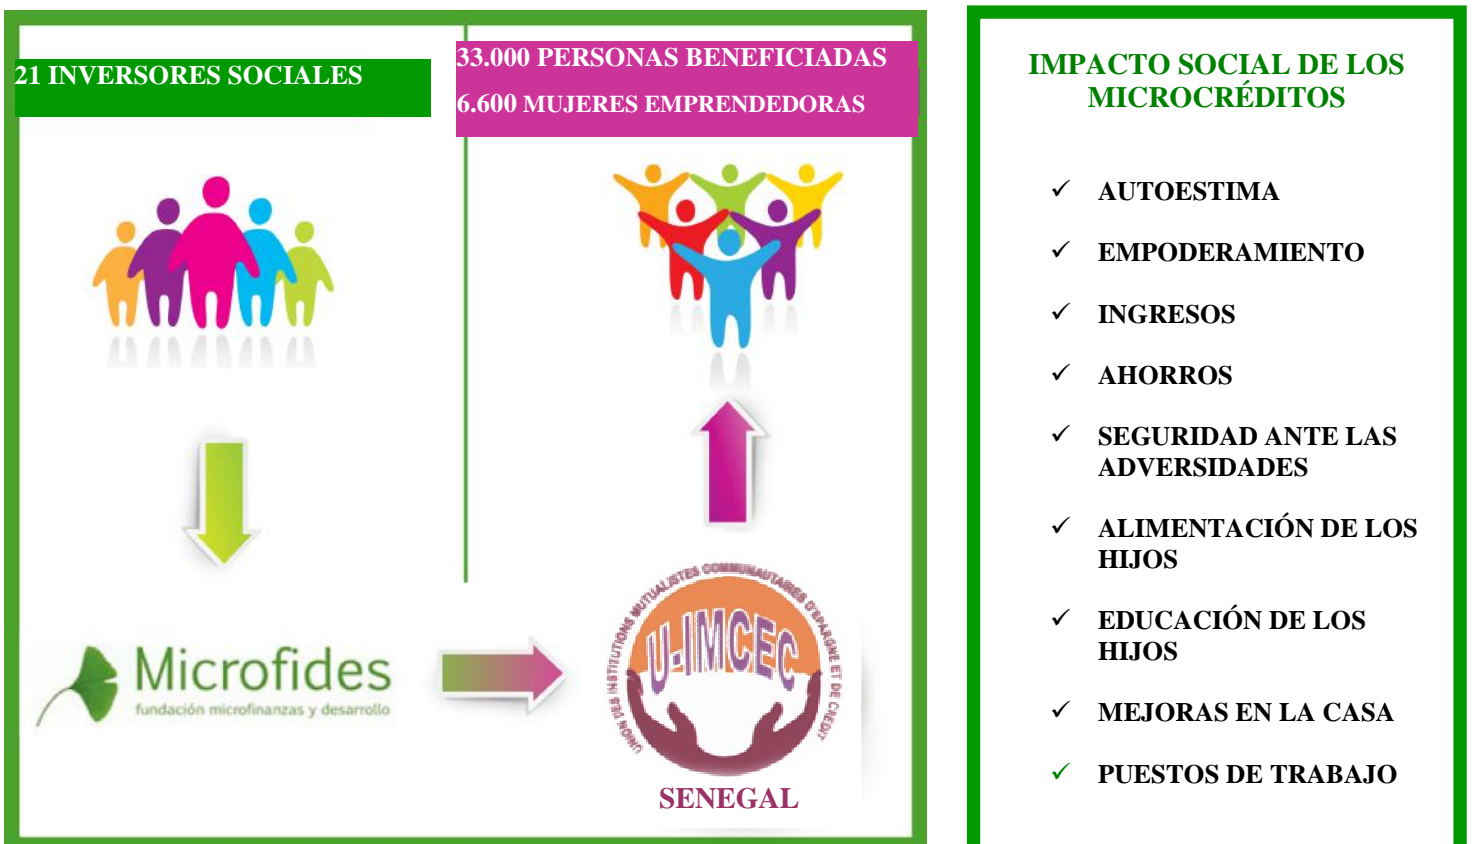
21 INVERSORES SOCIALES

33.000 PERSONAS BENEFICIADAS
6.600 MUJERES EMPRENDEDORAS

Microfides
fundación microfinanzas y desarrollo

UNION DES INSTITUTIONS MUTUALISTES COMMUNAUTAIRES D'EPARGNE ET DE CREDIT
U-IMCEC

SENEGAL

IMPACTO SOCIAL DE LOS MICROCRÉDITOS

✓ AUTOESTIMA

✓ EMPODERAMIENTO

✓ INGRESOS

✓ AHORROS

✓ SEGURIDAD ANTE LAS ADVERSIDADES

✓ ALIMENTACIÓN DE LOS HIJOS

✓ EDUCACIÓN DE LOS HIJOS

✓ MEJORAS EN LA CASA

✓ PUESTOS DE TRABAJO